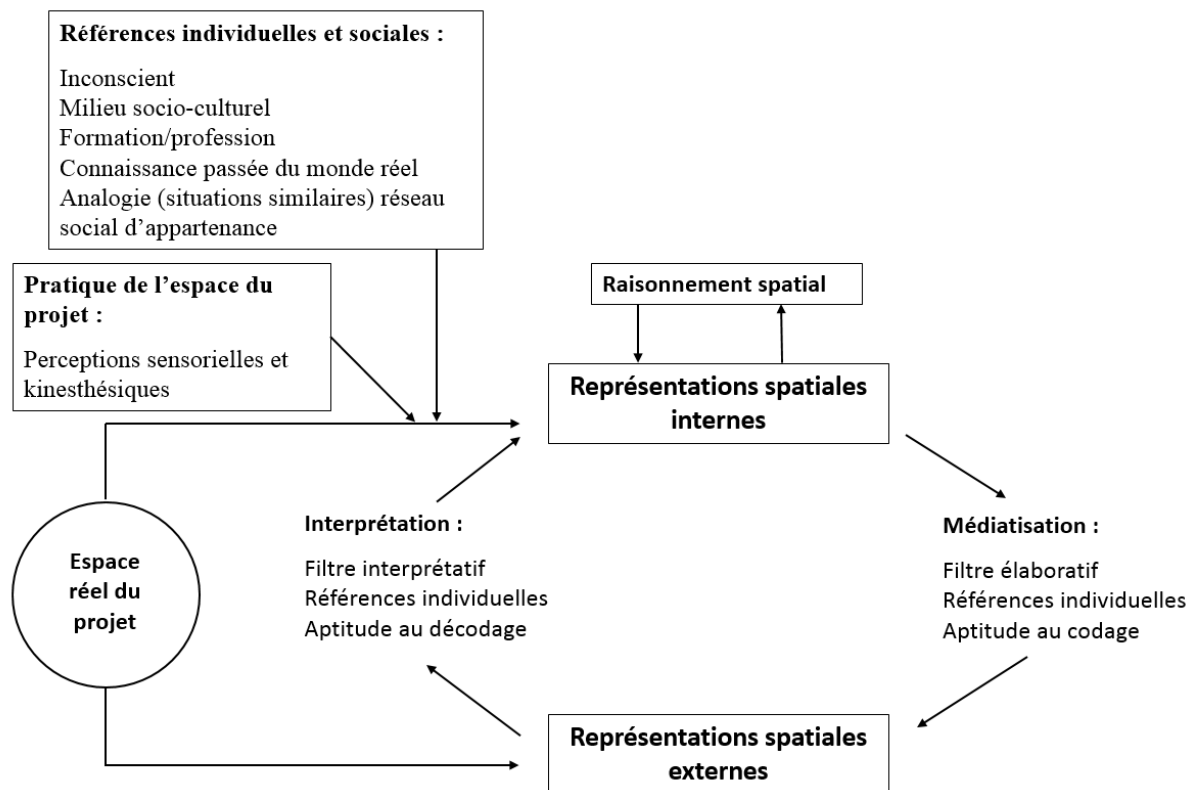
Références individuelles et sociales :

Inconscient
Milieu socio-culturel
Formation/profession
Connaissance passée du monde réel
Analogie (situations similaires) réseau social d'appartenance

Pratique de l'espace du projet :

Perceptions sensorielles et kinesthésiques

Raisonnement spatial

Représentations spatiales internes

Espace réel du projet

Interprétation :

Filtre interprétatif
Références individuelles
Aptitude au décodage

Médiatisation :

Filtre élaboratif
Références individuelles
Aptitude au codage

Représentations spatiales externes